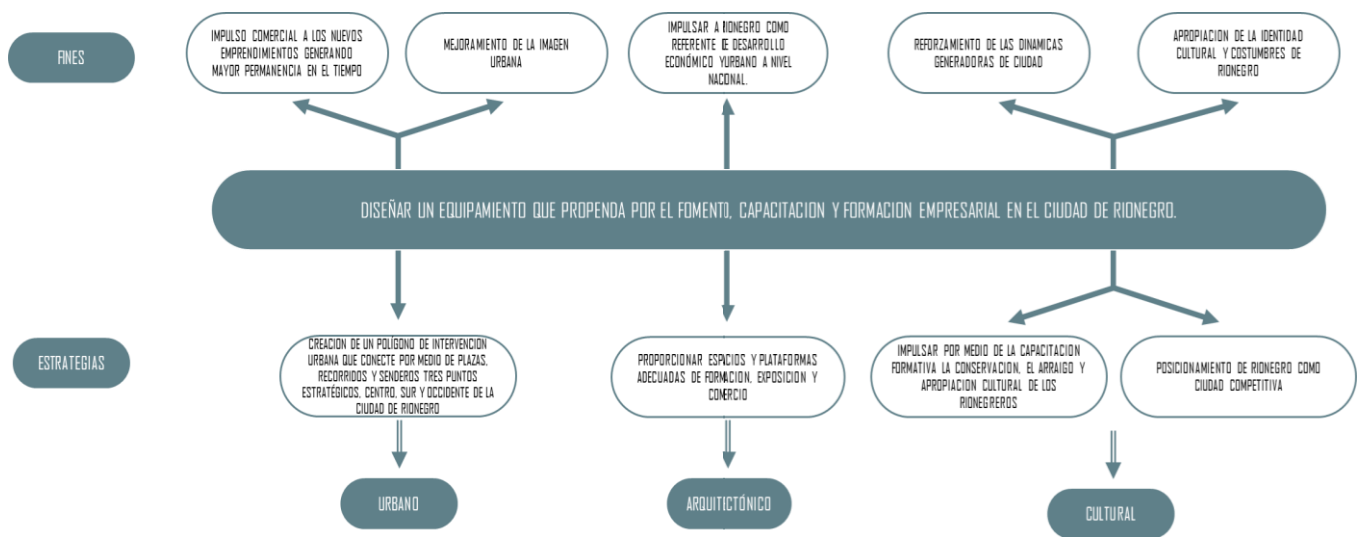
FINES

IMPULSO COMERCIAL A LOS NUEVOS EMPRENDIMIENTOS GENERANDO MAYOR PERMANENCIA EN EL TIEMPO

MEJORAMIENTO DE LA IMAGEN URBANA

IMPULSAR A RIONEGRO COMO REFERENTE DE DESARROLLO ECONÓMICO YURBANO A NIVEL NACIONAL.

REFORZAMIENTO DE LAS DINAMICAS GENERADORAS DE CIUDAD

APROPIACION DE LA IDENTIDAD CULTURAL Y COSTUMBRES DE RIONEGRO

DISEÑAR UN EQUIPAMIENTO QUE PROPENDA POR EL FOMENTO, CAPACITACION Y FORMACION EMPRESARIAL EN EL CIUDAD DE RIONEGRO.

ESTRATEGIAS

CREACION DE UN POLÍGONO DE INTERVENCION URBANA QUE CONECTE POR MEDIO DE PLAZAS, RECORRIDOS Y SENDEROS TRES PUNTOS ESTRATÉGICOS, CENTRO, SUR Y OCCIDENTE DE LA CIUDAD DE RIONEGRO

PROPORCIONAR ESPACIOS Y PLATAFORMAS ADECUADAS DE FORMACION, EXPOSICION Y COMERCIO

IMPULSAR POR MEDIO DE LA CAPACITACION FORMATIVA LA CONSERVACION, EL ARRAIGO Y APROPIACION CULTURAL DE LOS RIONEGREROS

POSICIONAMIENTO DE RIONEGRO COMO CIUDAD COMPETITIVA

URBANO

ARQUITCTÓNICO

CULTURAL